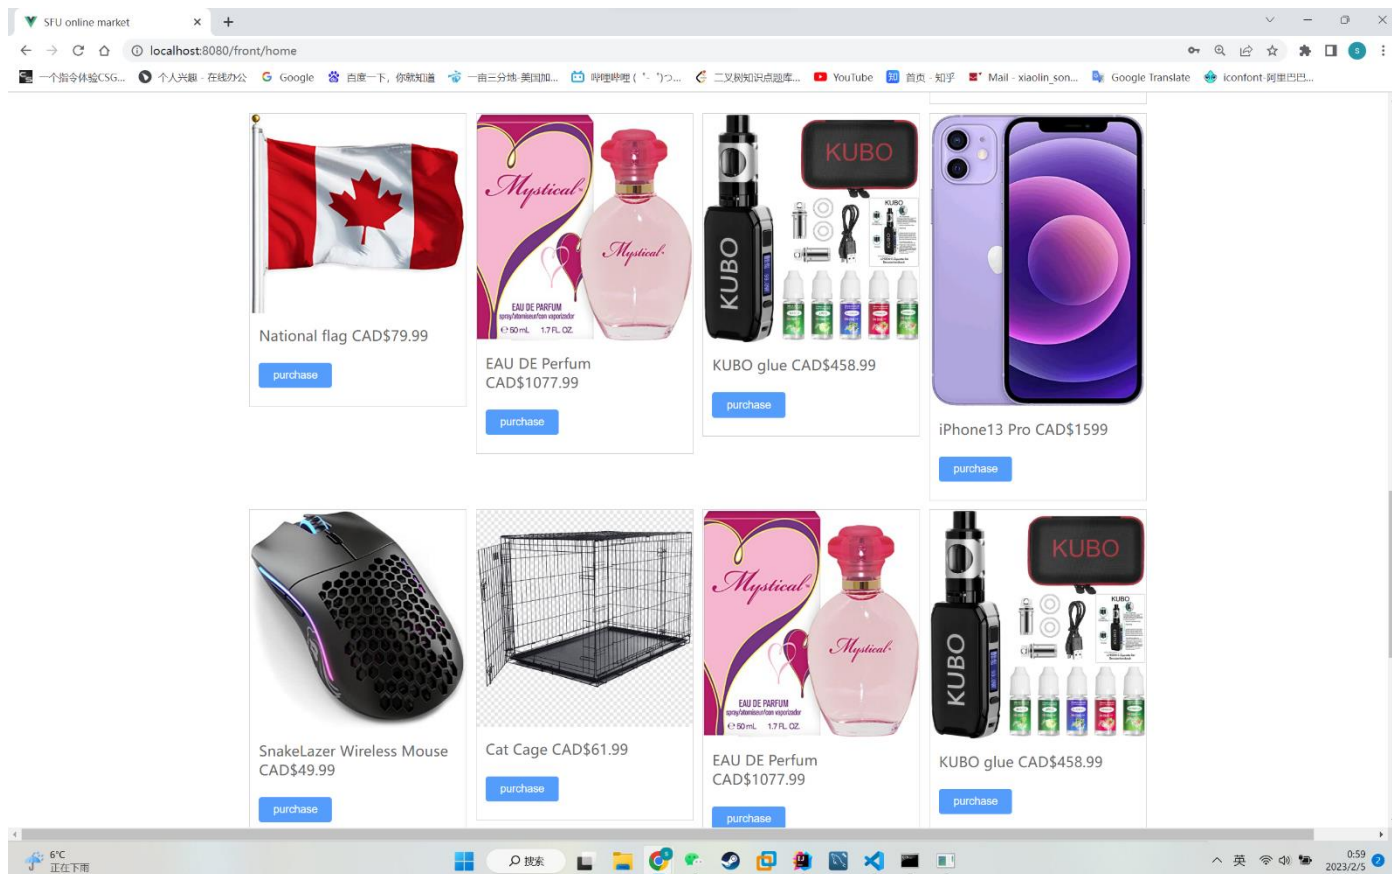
SFU online market ×
localhost:8080/front/home
一个指令体验CSG... 个人兴趣 - 在线办公 Google 百度一下，你就知道 一亩三分地·美国加... 哔哩哔哩 ( ゜- ゜)つ... 二叉树知识点题库... YouTube 首页 - 知乎 Mail - xiaolin_son... Google Translate iconfont-阿里巴巴...

National flag CAD$79.99
purchase

Mystical
Mystical
EAU DE PARFUM
50 mL 1.7 FL OZ
EAU DE Perfum CAD$1077.99
purchase

KUBO
KUBO
KUBO glue CAD$458.99
purchase

iPhone13 Pro CAD$1599
purchase

SnakeLazer Wireless Mouse CAD$49.99
purchase

Cat Cage CAD$61.99
purchase

Mystical
Mystical
EAU DE PARFUM
50 mL 1.7 FL OZ
EAU DE Perfum CAD$1077.99
purchase

KUBO
KUBO
KUBO glue CAD$458.99
purchase

6°C
正在下雨
搜索
英
0:59
2023/2/5